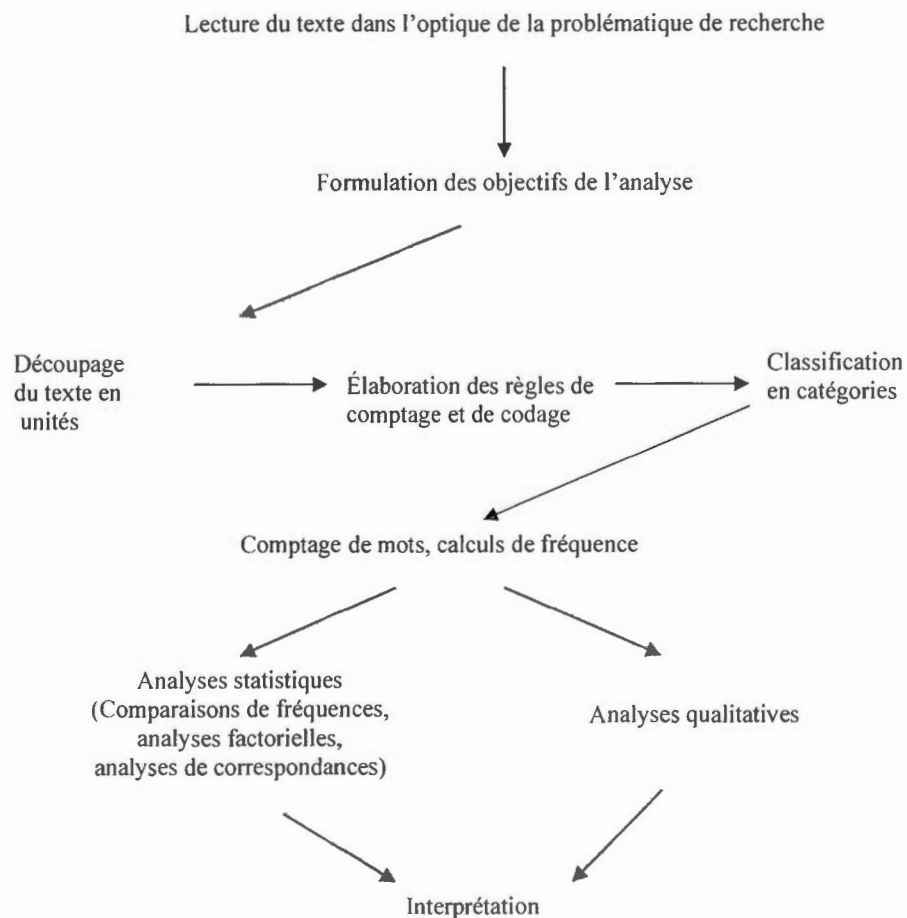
Lecture du texte dans l'optique de la problématique de recherche

Formulation des objectifs de l'analyse

Découpage du texte en unités

Élaboration des règles de comptage et de codage

Classification en catégories

Comptage de mots, calculs de fréquence

Analyses statistiques (Comparaisons de fréquences, analyses factorielles, analyses de correspondances)

Analyses qualitatives

Interprétation